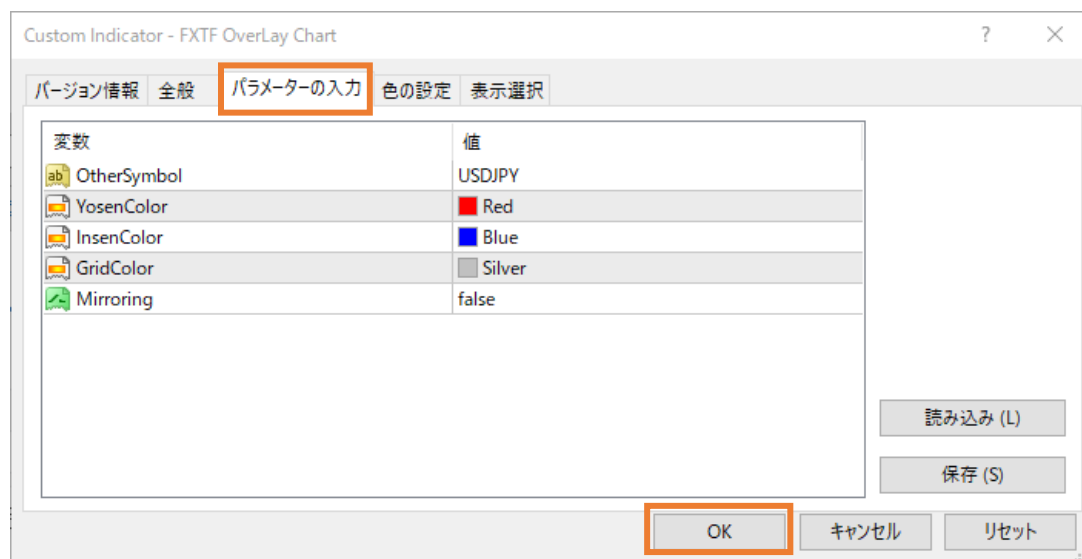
Custom Indicator - FXTF OverLay Chart

?

バージョン情報 全般 パラメーターの入力 色の設定 表示選択

| 変数 | 値 |
|---|---|
| OtherSymbol | USDJPY |
| YosenColor | Red |
| InsenColor | Blue |
| GridColor | Silver |
| Mirroring | false |

読み込み (L)

保存 (S)

OK キャンセル リセット